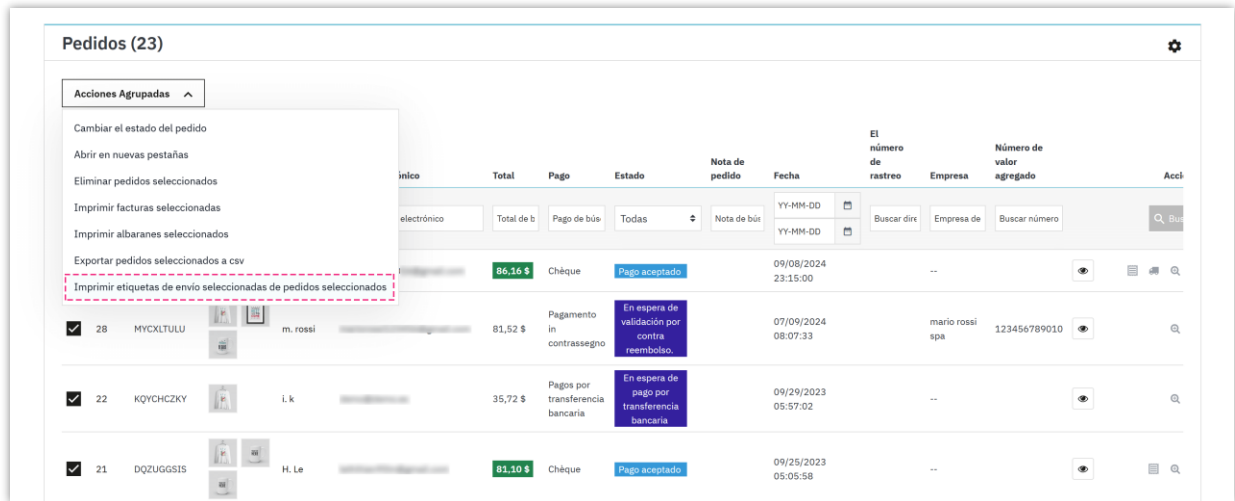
Pedidos (23)

Acciones Agrupadas

Cambiar el estado del pedido
Abrir en nuevas pestañas
Eliminar pedidos seleccionados
Imprimir facturas seleccionadas
Imprimir albaranes seleccionados
Exportar pedidos seleccionados a csv
Imprimir etiquetas de envío seleccionadas de pedidos seleccionados

| | | | | ónico | Total | Pago | Estado | Nota de pedido | Fecha | El número de rastreo | Empresa | Número de valor agregado | | Acci |
|---|---|---|---|---|---|---|---|---|---|---|---|---|---|---|
| | | | | electrónico | Total de b | Pago de bús | Todas | Nota de bús | YY-MM-DD YY-MM-DD | Buscar dire | Empresa de | Buscar número | | Q Bu |
| | | | | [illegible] | 86,16 $ | Chèque | Pago aceptado | | 09/08/2024 23:15:00 | | -- | | | |
| 28 | MYCXLTULU | | m. rossi | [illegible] | 81,52 $ | Pagamento in contrassegno | En espera de validación por contra reembolso. | | 07/09/2024 08:07:33 | | mario rossi spa | 123456789010 | | |
| 22 | KQYCHCZKY | | i. k | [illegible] | 35,72 $ | Pagos por transferencia bancaria | En espera de pago por transferencia bancaria | | 09/29/2023 05:57:02 | | -- | | | |
| 21 | DQZUGGSIS | | H. Le | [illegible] | 81,10 $ | Chèque | Pago aceptado | | 09/25/2023 05:05:58 | | -- | | | |